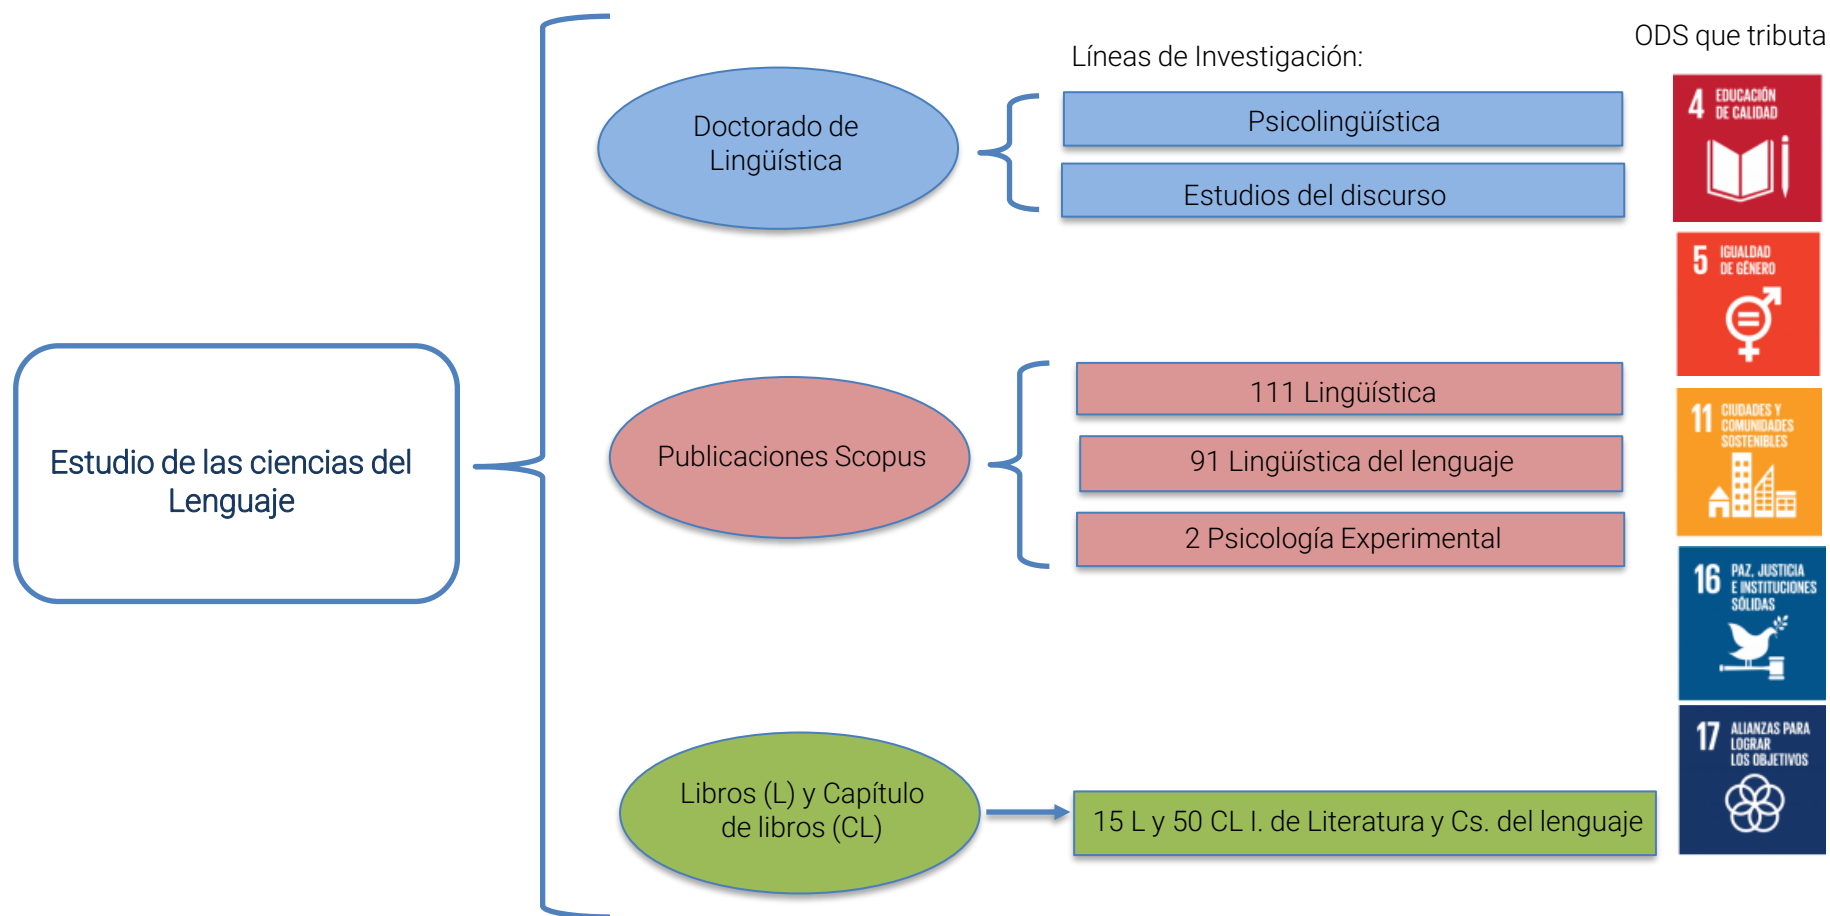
Estudio de las ciencias del Lenguaje

Doctorado de Lingüística

Líneas de Investigación:

Psicolingüística

Estudios del discurso

Publicaciones Scopus

111 Lingüística

91 Lingüística del lenguaje

2 Psicología Experimental

Libros (L) y Capítulo de libros (CL)

15 L y 50 CL I. de Literatura y Cs. del lenguaje

ODS que tributa

4 EDUCACIÓN DE CALIDAD

5 IGUALDAD DE GÉNERO

11 CIUDADES Y COMUNIDADES SOSTENIBLES

16 PAZ, JUSTICIA E INSTITUCIONES SÓLIDAS

17 ALIANZAS PARA LOGRAR LOS OBJETIVOS